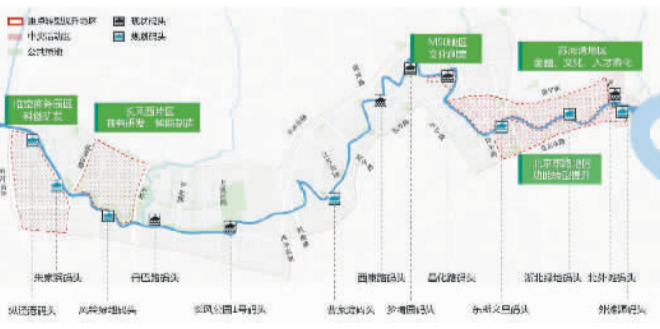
重点功能提升地区
中央活动区
公共绿地
旅游码头
休闲码头

临空商务园区
科创研发

长风西片区
数字经济、创新创业

M50地区
文化创意

苏河湾地区
金融、文化、人才商务

北京西路-新闸
功能转型提升

华东政法大学
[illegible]

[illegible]

朱家湾码头
丹巴路码头
四川北路码头
淞虹路码头
中山公园1号码头
昌化路码头
浙北绿地码头
北外滩码头

凤翔驿码头
长风公园1号码头
曹家渡码头
梦清园码头
东斯文里码头
外滩源码头